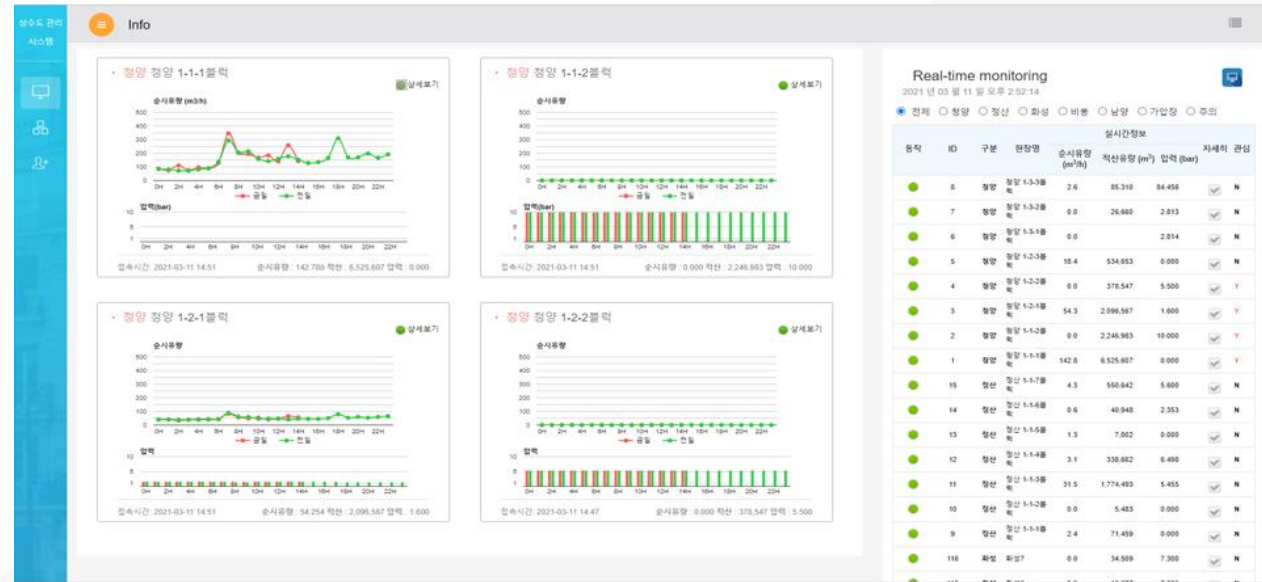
상수도 관리 시스템

Info

• 청양 청양 1-1-1블럭
상세보기
순시유량 (m3/h)
500
400
300
200
100
0
0H 2H 4H 6H 8H 10H 12H 14H 16H 18H 20H 22H
금일 전일
압력(bar)
10
5
1
0H 2H 4H 6H 8H 10H 12H 14H 16H 18H 20H 22H
접속시간: 2021-03-11 14:51
순시유량 : 142.780 적산 : 6,525,607 압력 : 0.000

• 청양 청양 1-1-2블럭
상세보기
순시유량
500
400
300
200
100
0
0H 2H 4H 6H 8H 10H 12H 14H 16H 18H 20H 22H
금일 전일
압력(bar)
10
5
1
0H 2H 4H 6H 8H 10H 12H 14H 16H 18H 20H 22H
접속시간: 2021-03-11 14:51
순시유량 : 0.000 적산 : 2,246,983 압력 : 10.000

• 청양 청양 1-2-1블럭
상세보기
순시유량
500
400
300
200
100
0
0H 2H 4H 6H 8H 10H 12H 14H 16H 18H 20H 22H
금일 전일
압력
10
5
1
0H 2H 4H 6H 8H 10H 12H 14H 16H 18H 20H 22H
접속시간: 2021-03-11 14:51
순시유량 : 54.254 적산 : 2,096,567 압력 : 1.600

• 청양 청양 1-2-2블럭
상세보기
순시유량
500
400
300
200
100
0
0H 2H 4H 6H 8H 10H 12H 14H 16H 18H 20H 22H
금일 전일
압력
10
5
1
0H 2H 4H 6H 8H 10H 12H 14H 16H 18H 20H 22H
접속시간: 2021-03-11 14:47
순시유량 : 0.000 적산 : 378,547 압력 : 5.500

Real-time monitoring
2021 년 03 월 11 일 오후 2:52:14
전체 청양 정산 화성 비봉 남양 가압장 주의

| 동작 | ID | 구분 | 현장명 | 순시유량 (m³/h) | 적산유량 (m³) | 압력 (bar) | 자세히 | 관심 |
|---|---|---|---|---|---|---|---|---|
| | 8 | 청양 | 청양 1-3-3블럭 | 2.6 | 85,310 | 84.456 | | N |
| | 7 | 청양 | 청양 1-3-2블럭 | 0.0 | 26,660 | 2.813 | | N |
| | 6 | 청양 | 청양 1-3-1블럭 | 0.0 | | 2.814 | | N |
| | 5 | 청양 | 청양 1-2-3블럭 | 18.4 | 534,653 | 0.000 | | N |
| | 4 | 청양 | 청양 1-2-2블럭 | 0.0 | 378,547 | 5.500 | | Y |
| | 3 | 청양 | 청양 1-2-1블럭 | 54.3 | 2,096,567 | 1.600 | | Y |
| | 2 | 청양 | 청양 1-1-2블럭 | 0.0 | 2,246,983 | 10.000 | | Y |
| | 1 | 청양 | 청양 1-1-1블럭 | 142.8 | 6,525,607 | 0.000 | | Y |
| | 15 | 정산 | 정산 1-1-7블럭 | 4.3 | 550,642 | 5.600 | | N |
| | 14 | 정산 | 정산 1-1-6블럭 | 0.6 | 40,948 | 2.353 | | N |
| | 13 | 정산 | 정산 1-1-5블럭 | 1.3 | 7,002 | 0.000 | | N |
| | 12 | 정산 | 정산 1-1-4블럭 | 3.1 | 338,662 | 6.498 | | N |
| | 11 | 정산 | 정산 1-1-3블럭 | 31.5 | 1,774,493 | 5.455 | | N |
| | 10 | 정산 | 정산 1-1-2블럭 | 0.0 | 5,483 | 0.000 | | N |
| | 9 | 정산 | 정산 1-1-1블럭 | 2.4 | 71,459 | 0.000 | | N |
| | 116 | 화성 | 화성7 | 0.0 | 34,509 | 7.300 | | N |